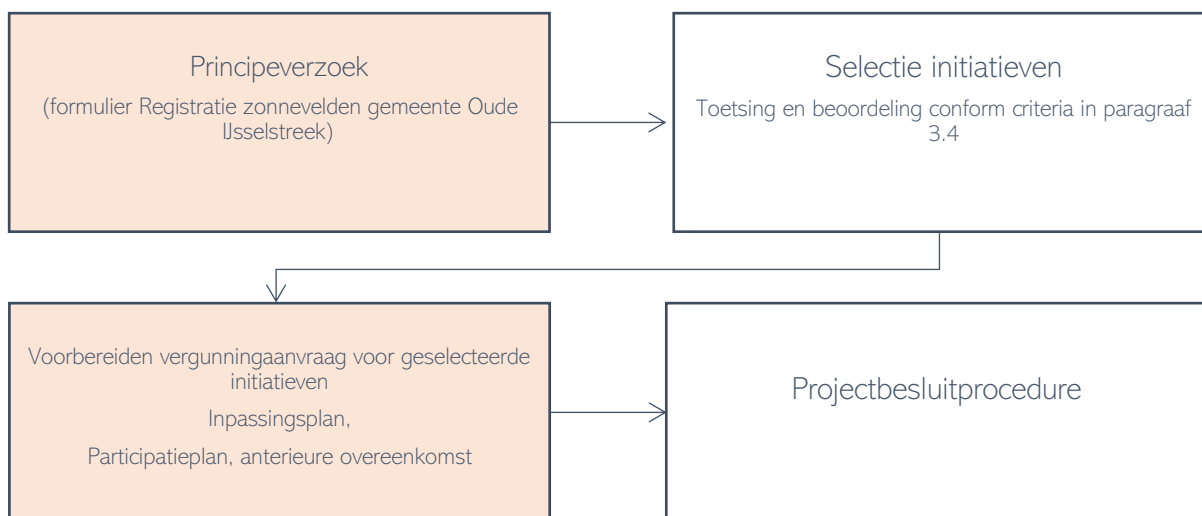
Principeverzoek

(formulier Registratie zonnevelden gemeente Oude IJsselstreek)

Selectie initiatieven

Toetsing en beoordeling conform criteria in paragraaf 3.4

Voorbereiden vergunningaanvraag voor geselecteerde initiatieven

Inpassingsplan,

Participatieplan, anterieure overeenkomst

Projectbesluitprocedure